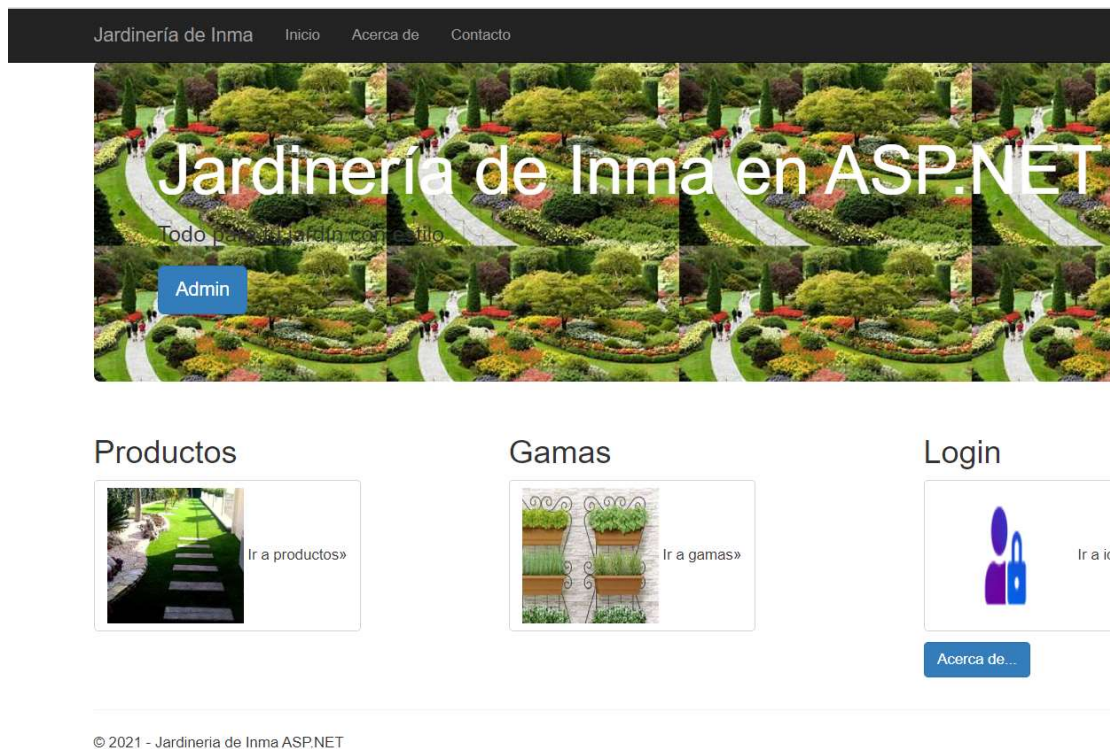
Jardinería de Inma Inicio Acerca de Contacto

Jardinería de Inma en ASP.NET

Todo para tu jardín con estilo

Admin

Productos

Ir a productos»

Gamas

Ir a gamas»

Login

Ir a lo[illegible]

Acerca de...

© 2021 - Jardineria de Inma ASP.NET